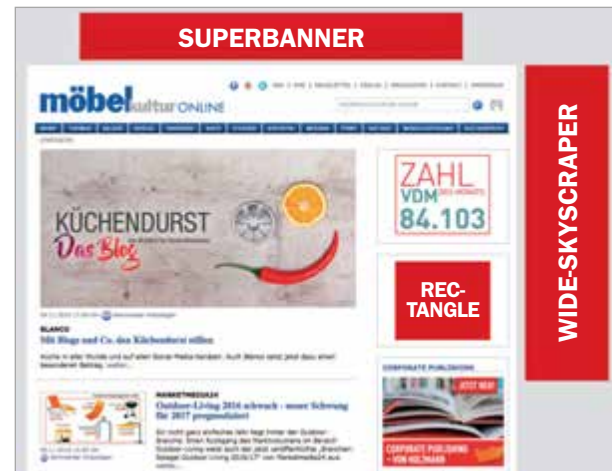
SUPERBANNER

möbelkultur ONLINE

WIDE-SKYSCRAPER

KÜCHENDURST
Das Blog

ZAHL DES MONATS
VDM
84.103

REC-
TANGLE

BLANCO
Mit Blogs und Co. den Küchendurst stillen

MARKETINGBEZUG24
Outdoor-Living 2016 schwach - neuer Schwung für 2017 prognostiziert

CORPORATE PUBLISHING

JETZT NEU

CORPORATE PUBLISHING VON HOLZMANN